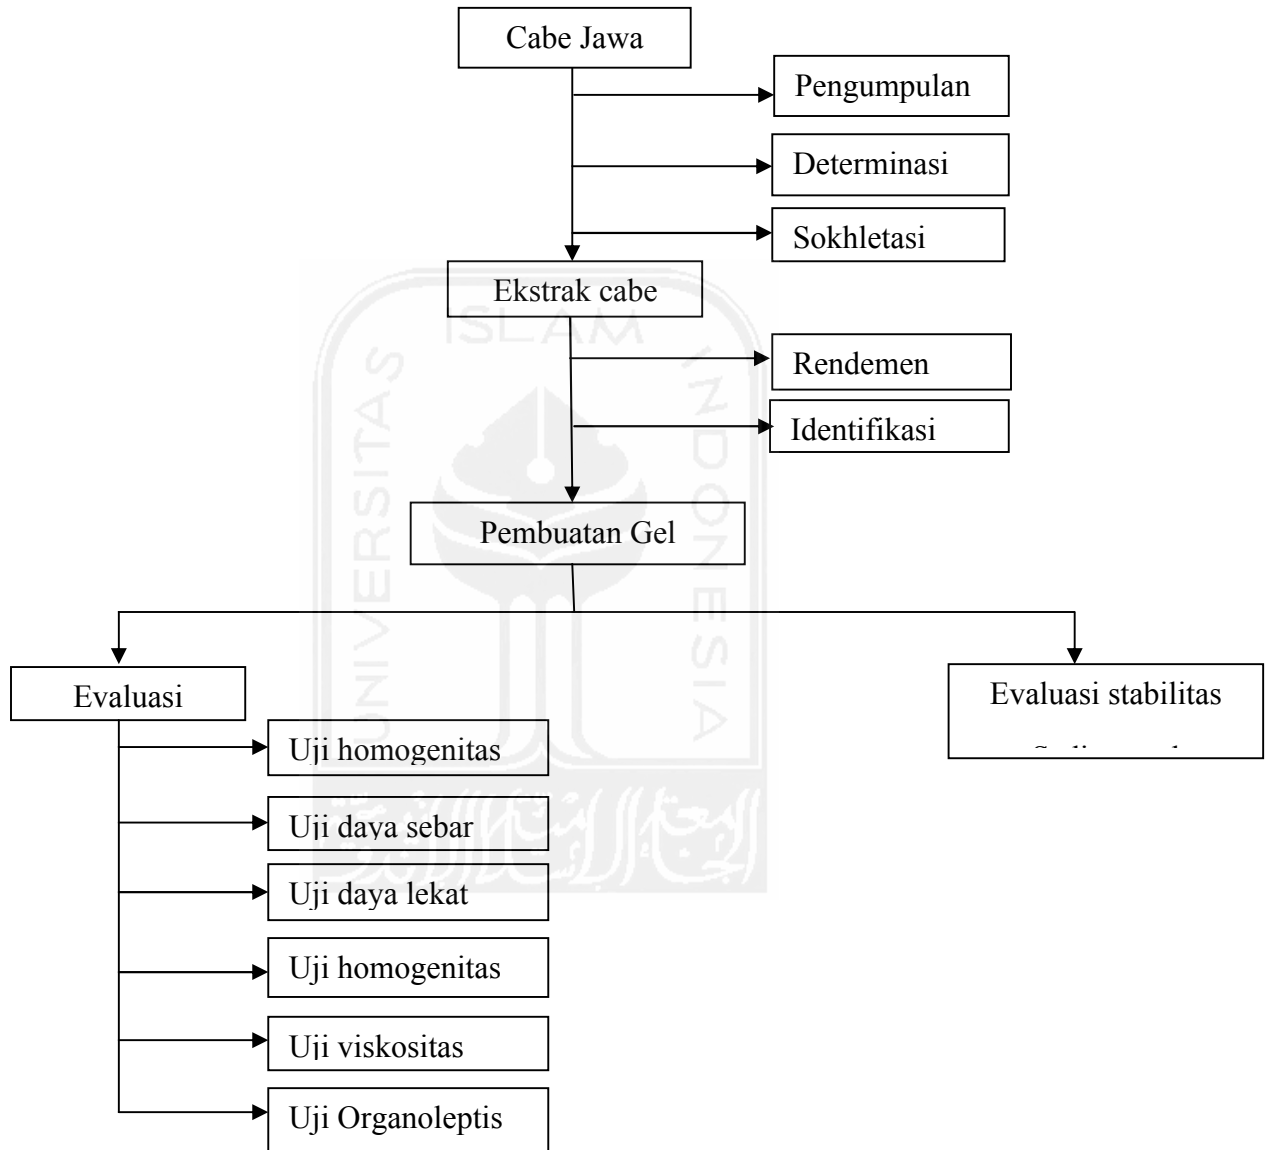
Cabe Jawa

Pengumpulan

Determinasi

Sokhletasi

Ekstrak cabe

Rendemen

Identifikasi

Pembuatan Gel

Evaluasi

Evaluasi stabilitas

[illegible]

Uji homogenitas

Uji daya sebar

Uji daya lekat

Uji homogenitas

Uji viskositas

Uji Organoleptis

ISLAM
UNIVERSITAS
INDONESIA